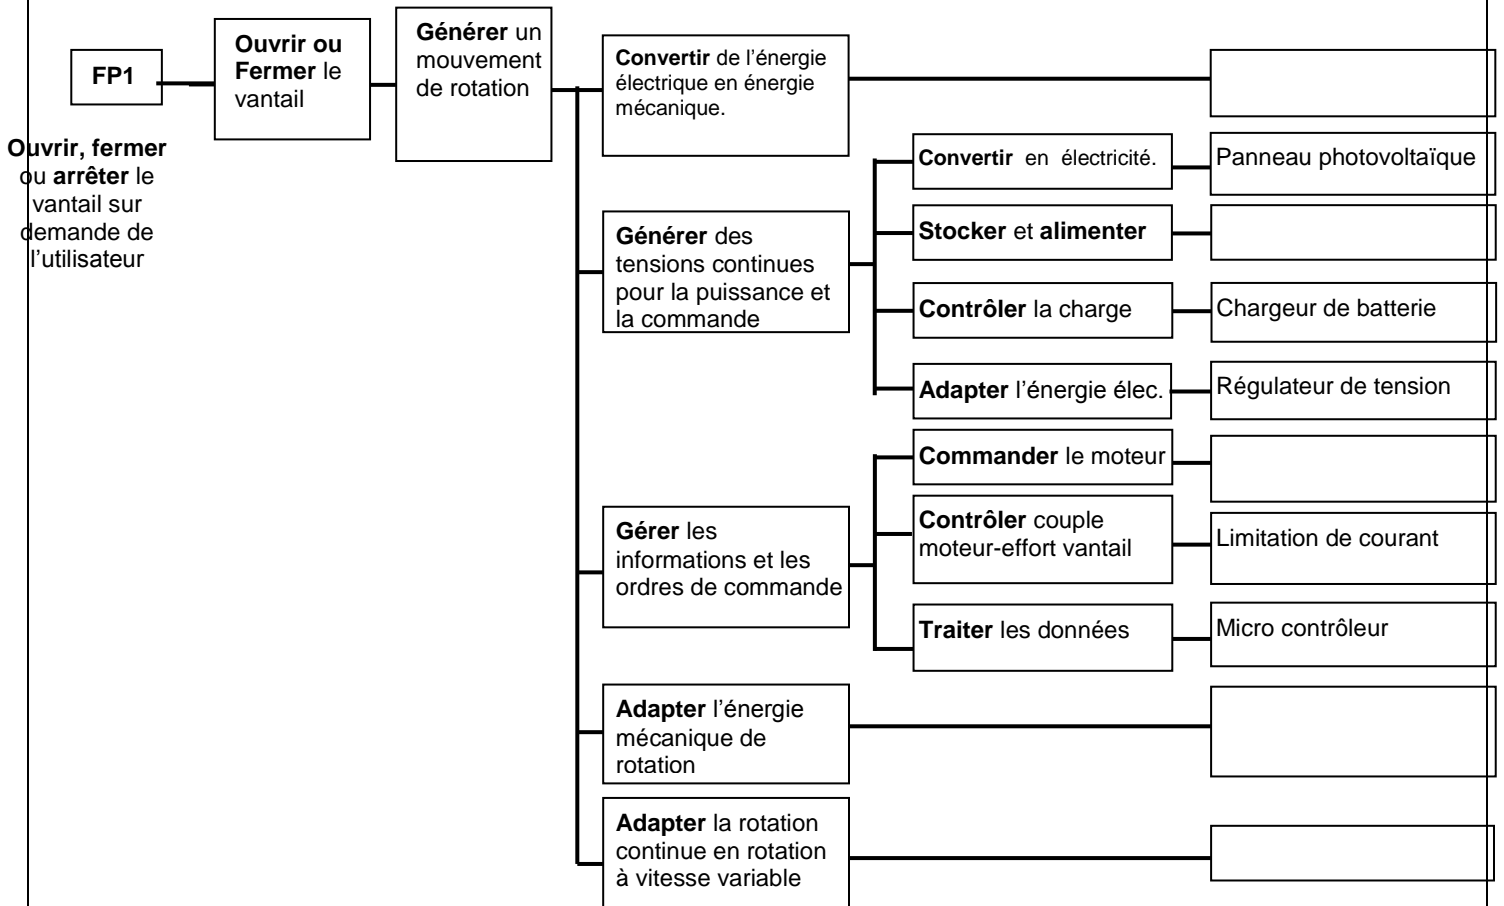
FP1

Ouvrir, fermer ou arrêter le vantail sur demande de l'utilisateur

Ouvrir ou Fermer le vantail

Générer un mouvement de rotation

Convertir de l'énergie électrique en énergie mécanique.

Générer des tensions continues pour la puissance et la commande

Convertir en électricité.

Panneau photovoltaïque

Stocker et alimenter

Contrôler la charge

Chargeur de batterie

Adapter l'énergie élec.

Régulateur de tension

Gérer les informations et les ordres de commande

Commander le moteur

Contrôler couple moteur-effort vantail

Limitation de courant

Traiter les données

Micro contrôleur

Adapter l'énergie mécanique de rotation

Adapter la rotation continue en rotation à vitesse variable